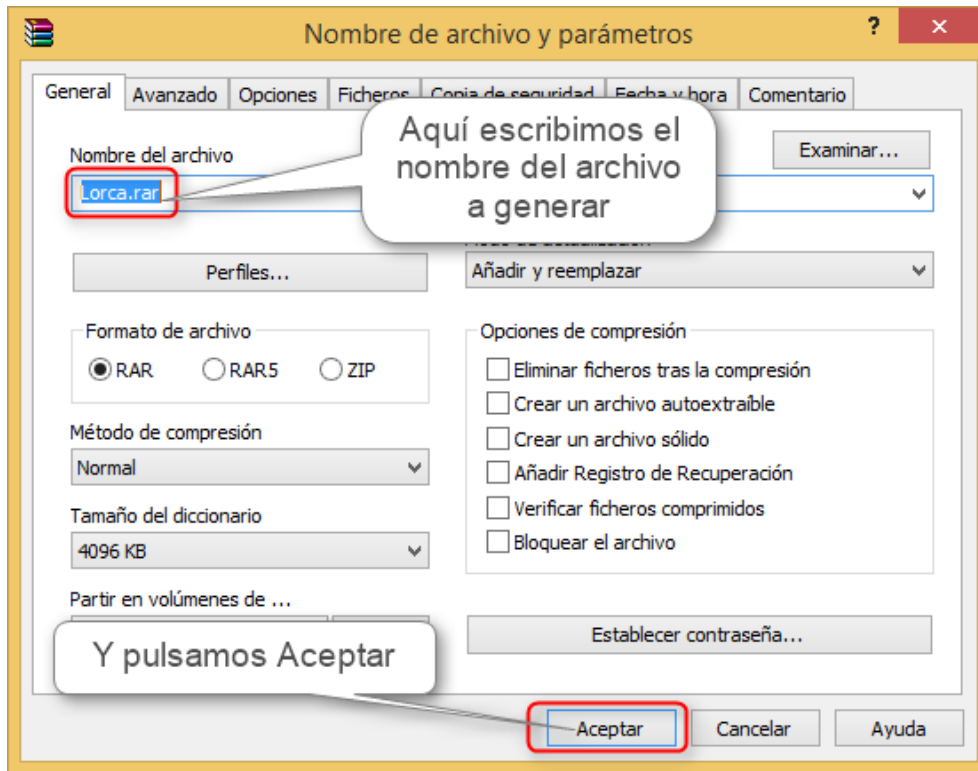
Nombre de archivo y parámetros

?

General | Avanzado | Opciones | Ficheros | Copia de seguridad | Fecha y hora | Comentario

Nombre del archivo

Examinar...

Aquí escribimos el nombre del archivo a generar

Lorca.rar

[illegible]

Perfiles...

Añadir y reemplazar

Formato de archivo

RAR RAR5 ZIP

Método de compresión

Normal

Tamaño del diccionario

4096 KB

Partir en volúmenes de ...

Opciones de compresión

Eliminar ficheros tras la compresión

Crear un archivo autoextraíble

Crear un archivo sólido

Añadir Registro de Recuperación

Verificar ficheros comprimidos

Bloquear el archivo

Establecer contraseña...

Y pulsamos Aceptar

Aceptar | Cancelar | Ayuda